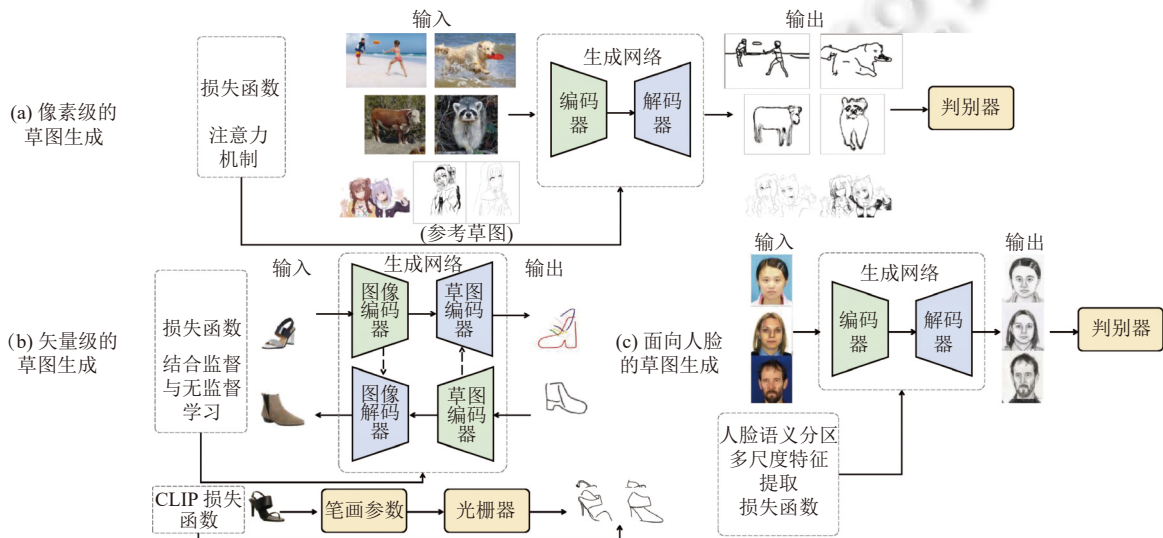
(a) 像素级的草图生成

损失函数

注意力机制

输入

(参考草图)

生成网络

编码器

解码器

输出

判别器

(b) 矢量级的草图生成

损失函数

结合监督与无监督学习

输入

生成网络

图像编码器

草图编码器

图像解码器

草图编码器

输出

CLIP 损失函数

笔画参数

光栅器

(c) 面向人脸的草图生成

输入

生成网络

编码器

解码器

输出

判别器

人脸语义分区多尺度特征提取损失函数